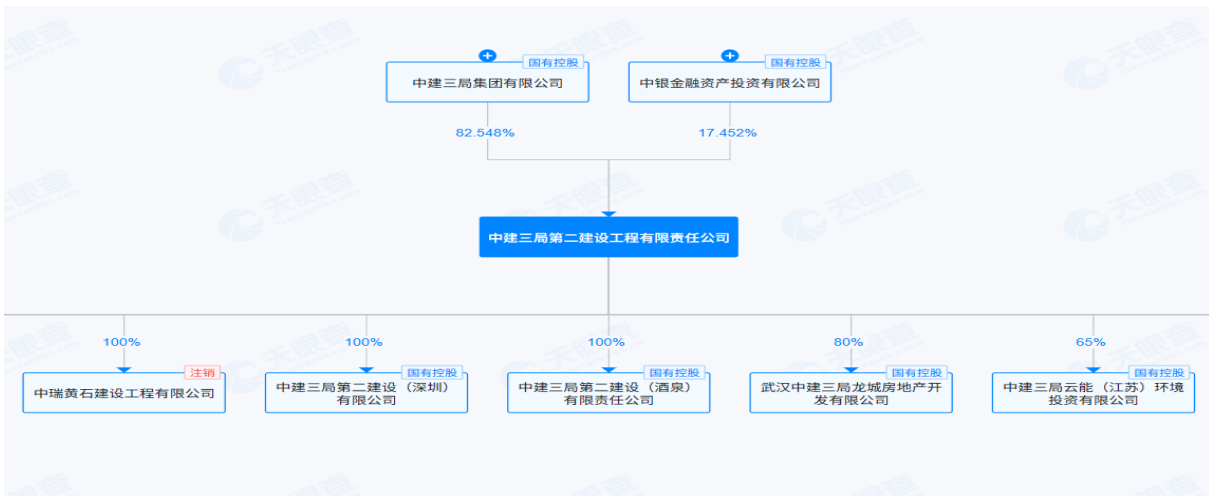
国有控股
中建三局集团有限公司

国有控股
中银金融资产投资有限公司

82.548%

17.452%

中建三局第二建设工程有限责任公司

100%
注销
中瑞黄石建设工程有限公司

100%
国有控股
中建三局第二建设（深圳）有限公司

100%
国有控股
中建三局第二建设（酒泉）有限责任公司

80%
国有控股
武汉中建三局龙城房地产开发有限公司

65%
国有控股
中建三局云能（江苏）环境投资有限公司